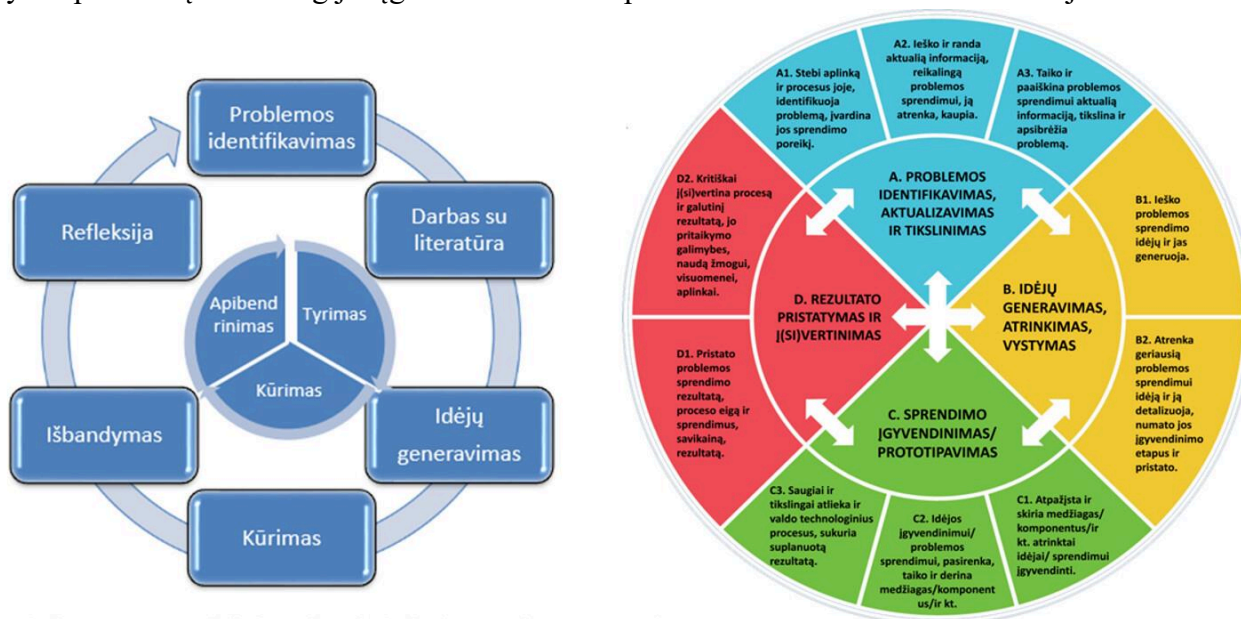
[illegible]

Problemos identifikavimas

Darbas su literatūra

Idėjų generavimas

Kūrimas

Išbandymas

Refleksija

Apibend rinimas

Tyrimas

Kūrimas

A1. Stebi aplinką ir procesus joje, identifikuoja problemą, įvardina jos sprendimo poreikį.

A2. Ieško ir randa aktualią informaciją, reikalingą problemos sprendimui, ją atrenka, kaupia.

A3. Taiko ir paaiškina problemos sprendimui aktualią informaciją, tikslina ir apsibrėžia problemą.

A. PROBLEMOS IDENTIFIKAVIMAS, AKTUALIZAVIMAS IR TIKSLINIMAS

B1. Ieško problemos sprendimo idėjų ir jas generuoja.

B. IDĖJŲ GENERAVIMAS, ATRINKIMAS, VYSTYMAS

B2. Atrenka geriausią problemos sprendimui idėją ir ją detalizuoja, numato jos įgyvendinimo etapus ir pristato.

C1. Atpažįsta ir skiria medžiagas/ komponentus/ir kt. atrinktai idėjai/ sprendimui įgyvendinti.

C2. Idėjos įgyvendinimui/ problemos sprendimui, pasirenka, taiko ir derina medžiagas/komponentus/ir kt.

C3. Saugiai ir tiksliai atlieka ir valdo technologinius procesus, sukuria suplanuotą rezultatą.

C. SPRENDIMO ĮGYVENDINIMAS/ PROTOTIPAVIMAS

D1. Pristato problemos sprendimo rezultatą, proceso eigą ir sprendimus, savikainą, rezultatą.

D. REZULTATO PRISTATYMAS IR Į(SI)VERTINIMAS

D2. Kritiškai į(si)vertina procesą ir galutinį rezultatą, jo pritaikymo galimybes, naudą žmogui, visuomenei, aplinkai.